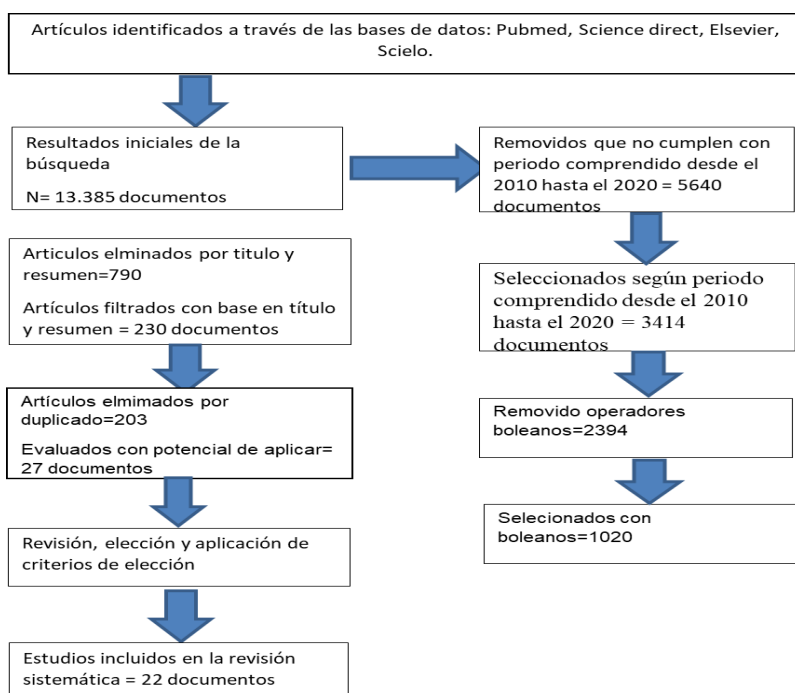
Artículos identificados a través de las bases de datos: Pubmed, Science direct, Elsevier, Scielo.

Resultados iniciales de la búsqueda

N= 13.385 documentos

Removidos que no cumplen con periodo comprendido desde el 2010 hasta el 2020 = 5640 documentos

Seleccionados según periodo comprendido desde el 2010 hasta el 2020 = 3414 documentos

Removido operadores boleanos=2394

Selecionados con boleanos=1020

Articulos eliminados por titulo y resumen=790

Artículos filtrados con base en título y resumen = 230 documentos

Artículos elmimados por duplicado=203

Evaluados con potencial de aplicar= 27 documentos

Revisión, elección y aplicación de criterios de elección

Estudios incluidos en la revisión sistemática = 22 documentos